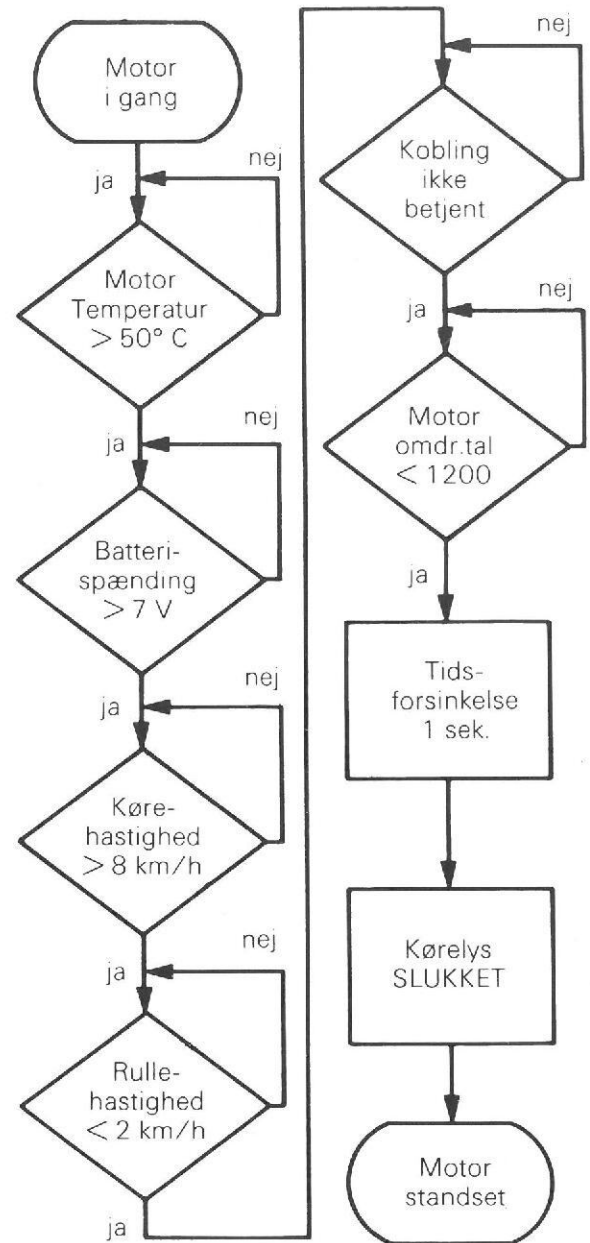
Motor i gang

ja

nej

Motor Temperatur $> 50°$ C

ja

nej

Batterispænding $> 7$ V

ja

nej

Kørehastighed $> 8$ km/h

ja

nej

Rullehastighed $< 2$ km/h

ja

nej

Kobling ikke betjent

ja

nej

Motor omdr.tal $< 1200$

ja

Tidsforsinkelse 1 sek.

Kørelys SLUKKET

Motor standset